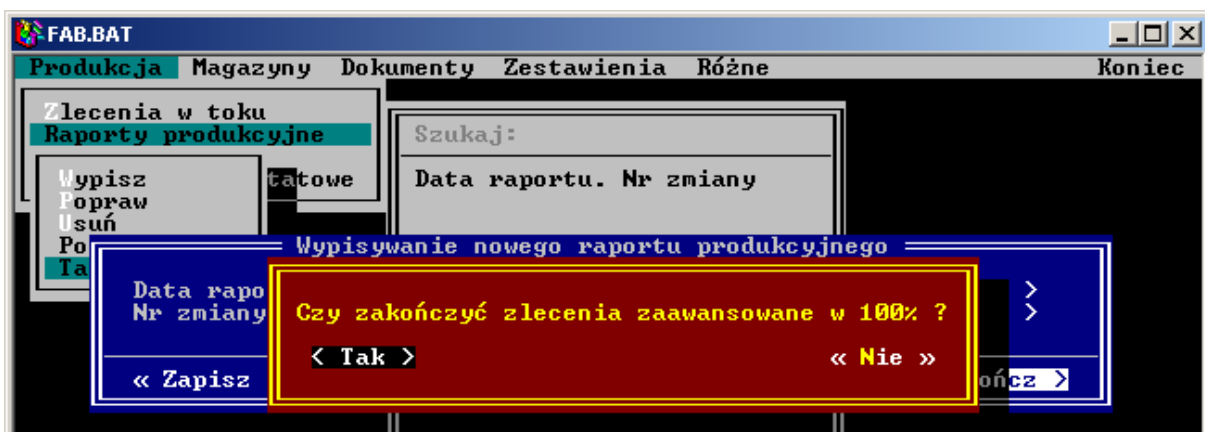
FAB.BAT

Produkcja Magazyny Dokumenty Zestawienia Różne Koniec

Zlecenia w toku
Raporty produkcyjne
tatowe

Wypisz
Popraw
Usuń
Po
Ta

Szukaj:

Data raportu. Nr zmiany

Wypisywanie nowego raportu produkcyjnego

Data rapo
Nr zmiany

Czy zakończyć zlecenia zaawansowane w 100% ?

‹ Tak ›

« Nie »

« Zapisz

ończ ›